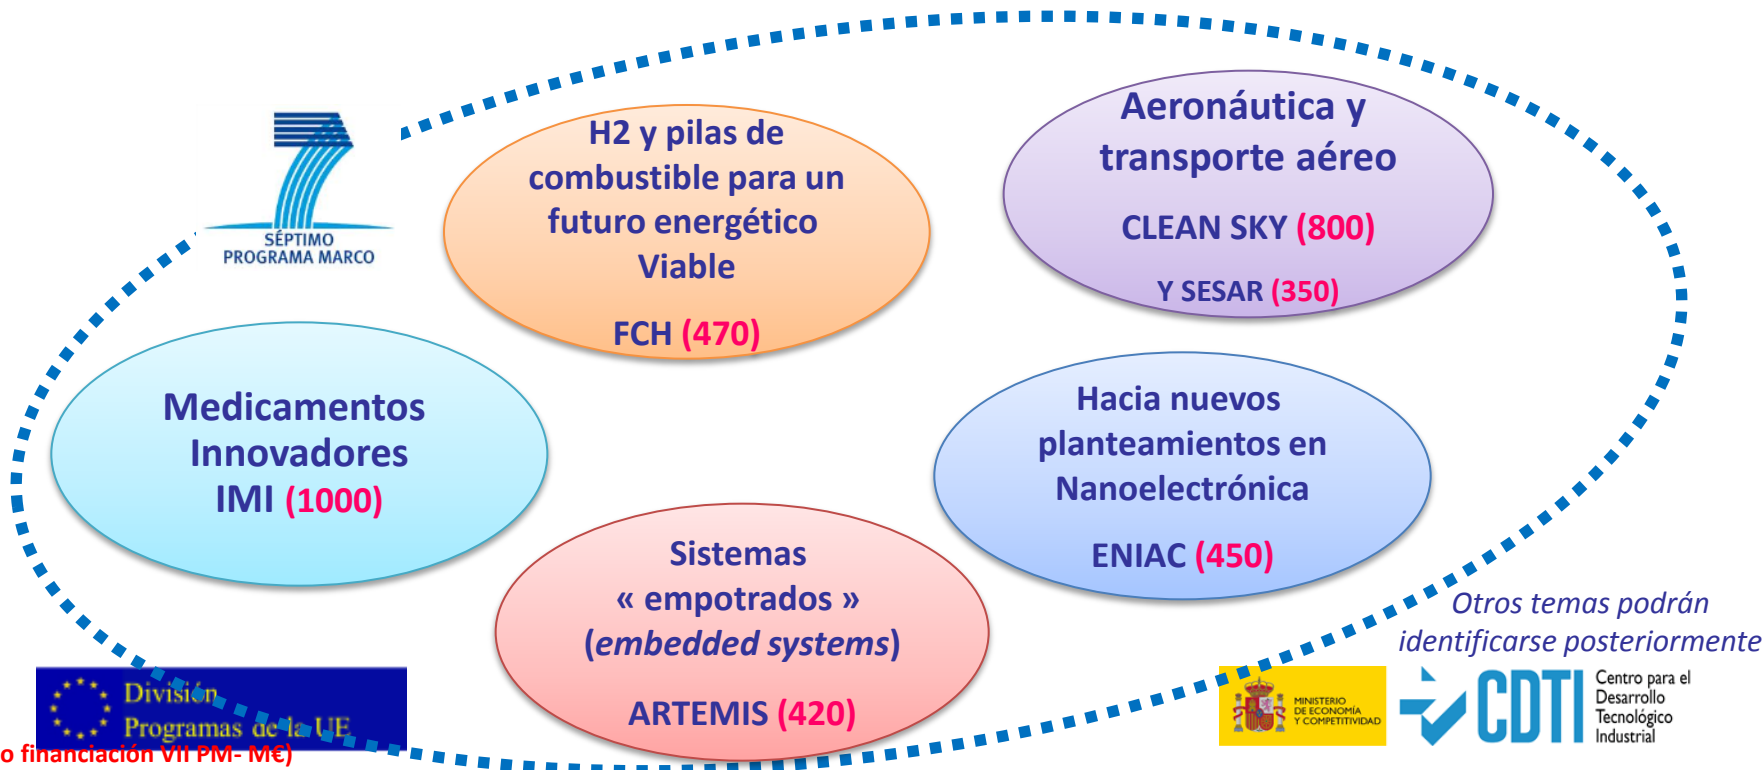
SÉPTIMO
PROGRAMA MARCO

H2 y pilas de combustible para un futuro energético Viable

FCH (470)

Aeronáutica y transporte aéreo

CLEAN SKY (800)

Y SESAR (350)

Medicamentos Innovadores
IMI (1000)

Hacia nuevos planteamientos en Nanoelectrónica

ENIAC (450)

Sistemas « empotrados » (*embedded systems*)

ARTEMIS (420)

Otros temas podrán identificarse posteriormente

División Programas de la UE

o financiación VII PM- M€)

MINISTERIO DE ECONOMÍA Y COMPETITIVIDAD

CDTI Centro para el Desarrollo Tecnológico Industrial